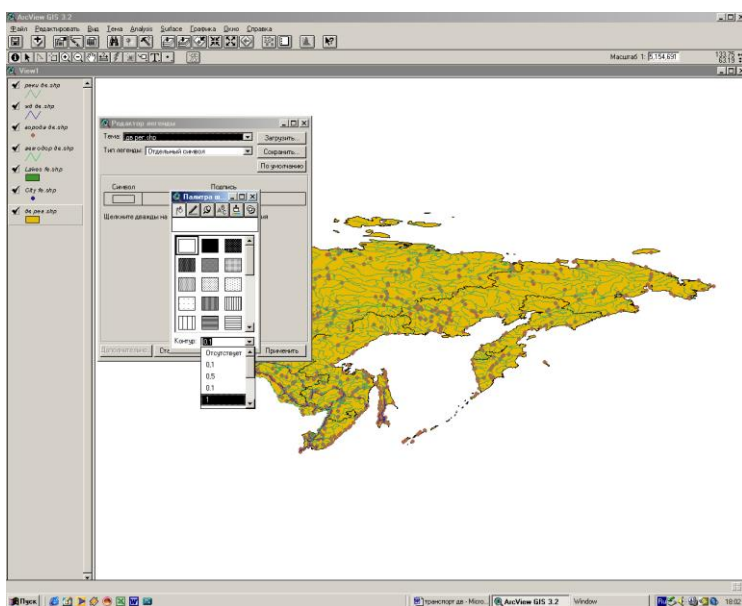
ArcView GIS 3.2

Файл Редактировать Вид Тема Analysis Surface Графика Окно Справка

Масштаб 1: 5,154,691

133.75
63.19

View1

реки дв.shp

жд дв.shp

города дв.shp

аэродр дв.shp

Lakes fe.shp

City fe.shp

дв.рег.shp

Редактор легенды

Тема: дв.рег.shp

Загрузить...

Тип легенды: Отдельный символ

Сохранить...

По умолчанию

Символ

Подпись

Щелкните дважды на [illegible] ия

Палитра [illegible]

Контур: 0,1

Отсутствует

0,1

0,5

0,1

1

Дополнительно... Ст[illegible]

Применить

Пуск

транспорт дв - Micro...

ArcView GIS 3.2

Window

18:02